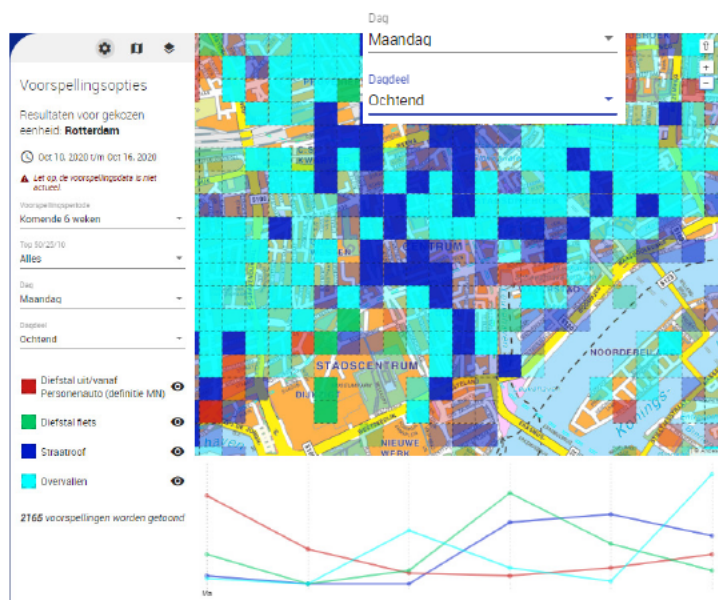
Voorspellingsopties

Resultaten voor gekozen eenheid: Rotterdam

Oct 10, 2020 t/m Oct 16, 2020

Let op, de voorspellingdata is niet actueel

Voorspellingsperiode
Komende 6 weken

Top 50/25/10
Alles

Dag
Maandag

Dagdeel
Ochtend

Diefstal uit/vanaf Personenauto (definitie MN)

Diefstal fiets

Straatroof

Overvallen

2165 voorspellingen worden getoond

Dag
Maandag

Dagdeel
Ochtend

CENTRUM

STADSCENTRUM

NOORDEREIL

NIEUWE WERK

Konings

Ma